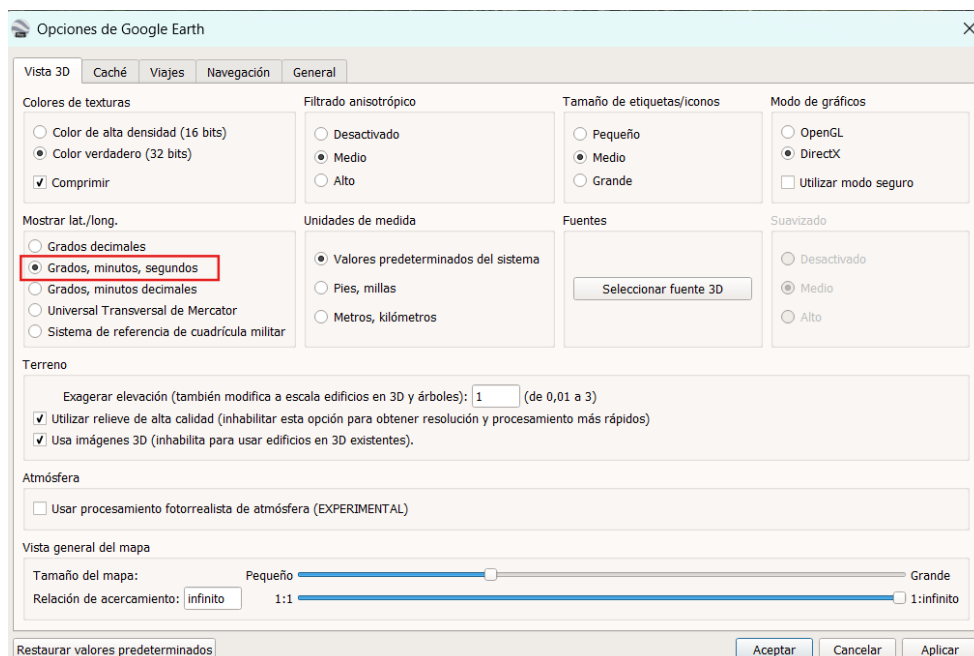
Opciones de Google Earth

Vista 3D | Caché | Viajes | Navegación | General

Colores de texturas
Color de alta densidad (16 bits)
Color verdadero (32 bits)
Comprimir

Filtrado anisotrópico
Desactivado
Medio
Alto

Tamaño de etiquetas/iconos
Pequeño
Medio
Grande

Modo de gráficos
OpenGL
DirectX
Utilizar modo seguro

Mostrar lat./long.
Grados decimales
Grados, minutos, segundos
Grados, minutos decimales
Universal Transversal de Mercator
Sistema de referencia de cuadrícula militar

Unidades de medida
Valores predeterminados del sistema
Pies, millas
Metros, kilómetros

Fuentes
Seleccionar fuente 3D

Suavizado
Desactivado
Medio
Alto

Terreno
Exagerar elevación (también modifica a escala edificios en 3D y árboles): 1 (de 0,01 a 3)
Utilizar relieve de alta calidad (inhabilitar esta opción para obtener resolución y procesamiento más rápidos)
Usa imágenes 3D (inhabilita para usar edificios en 3D existentes).

Atmósfera
Usar procesamiento fotorrealista de atmósfera (EXPERIMENTAL)

Vista general del mapa
Tamaño del mapa: Pequeño Grande
Relación de acercamiento: infinito 1:1 1:infinito

Restaurar valores predeterminados
Aceptar Cancelar Aplicar